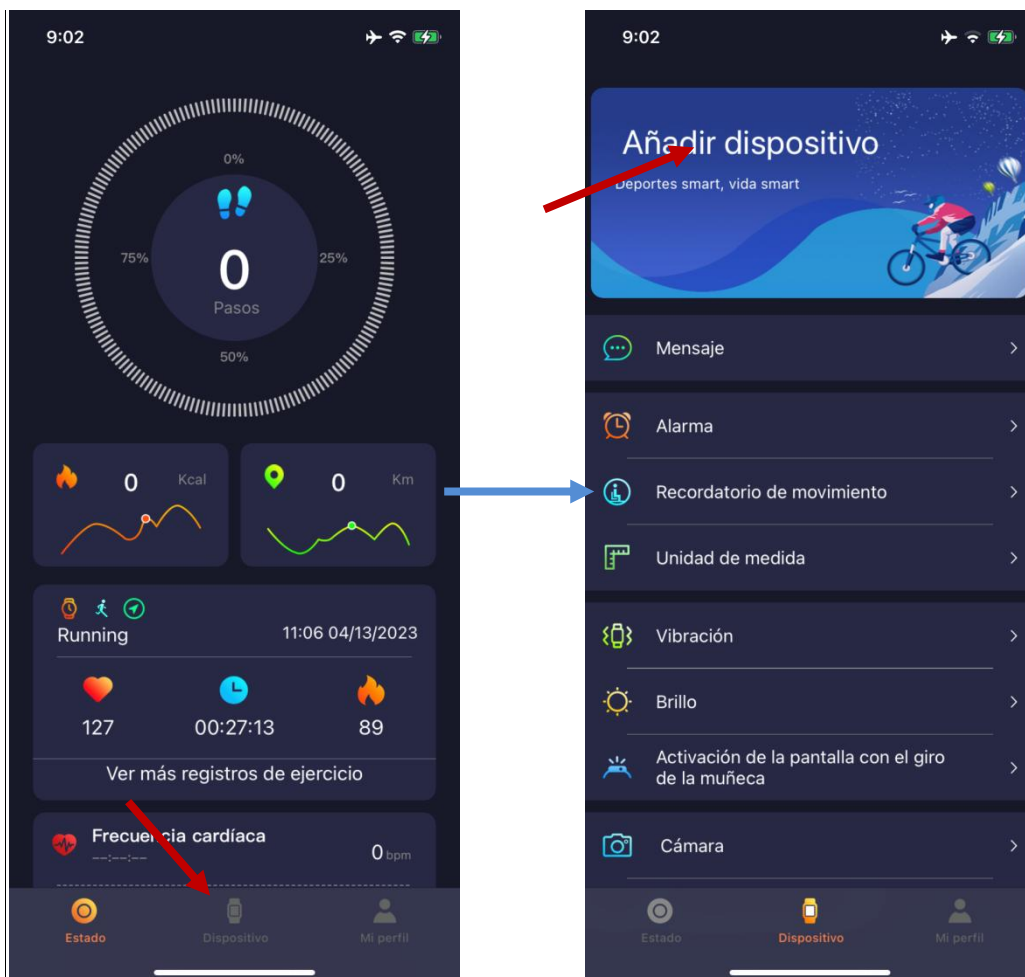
9:02

0%

75%

25%

50%

0
Pasos

0 Kcal

0 Km

Running 11:06 04/13/2023

127 00:27:13 89

Ver más registros de ejercicio

Frecuencia cardíaca
--:--:--
0 bpm

Estado Dispositivo Mi perfil

9:02

Añadir dispositivo
Deportes smart, vida smart

Mensaje >

Alarma >

Recordatorio de movimiento >

Unidad de medida >

Vibración >

Brillo >

Activación de la pantalla con el giro de la muñeca >

Cámara >

Estado Dispositivo Mi perfil